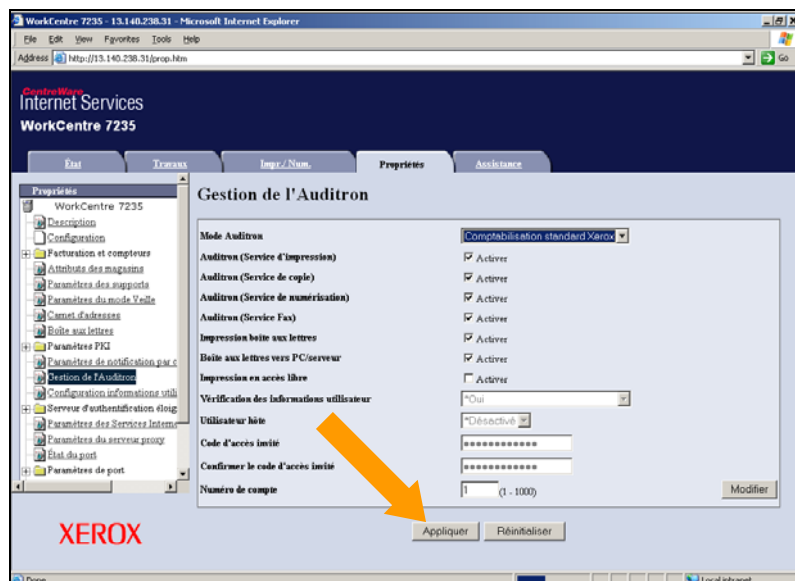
WorkCentre 7235 - 13.140.238.31 - Microsoft Internet Explorer

File Edit View Favorites Tools Help

Address http://13.140.238.31/prop.htm Go

CentreWare
Internet Services
WorkCentre 7235

État Travaux Impr./Num. Propriétés Assistance

Propriétés
WorkCentre 7235
Description
Configuration
Facturation et compteurs
Attributs des magasins
Paramètres des supports
Paramètres du mode Veille
Carnet d'adresses
Boîte aux lettres
Paramètres PKI
Paramètres de notification par c
Gestion de l'Auditron
Configuration informations utili
Serveur d'authentification éloig
Paramètres des Services Interne
Paramètres du serveur proxy
État du port
Paramètres de port

Gestion de l'Auditron

| | |
|---|---|
| Mode Auditron | Comptabilisation standard Xerox |
| Auditron (Service d'impression) | Activer |
| Auditron (Service de copie) | Activer |
| Auditron (Service de numérisation) | Activer |
| Auditron (Service Fax) | Activer |
| Impression boîte aux lettres | Activer |
| Boîte aux lettres vers PC/serveur | Activer |
| Impression en accès libre | Activer |
| Vérification des informations utilisateur | *Oui |
| Utilisateur hôte | *Désactivé |
| Code d'accès invité | •••••••••••• |
| Confirmer le code d'accès invité | •••••••••••• |
| Numéro de compte | 1 (1 - 1000) |

Modifier

XEROX

Appliquer Réinitialiser

Done Local intranet